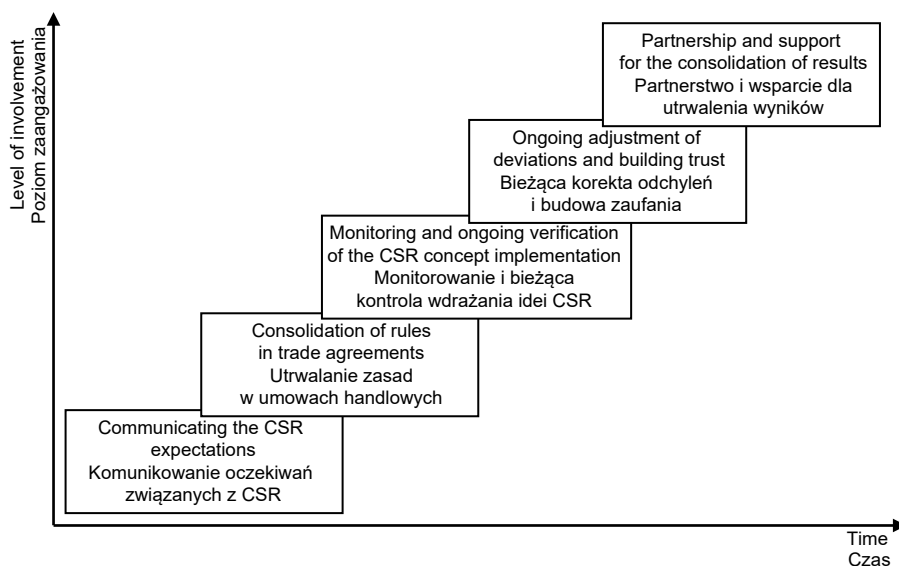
Level of involvement
Poziom zaangażowania

Communicating the CSR expectations
Komunikowanie oczekiwań związanych z CSR

Consolidation of rules in trade agreements
Utrwalanie zasad w umowach handlowych

Monitoring and ongoing verification of the CSR concept implementation
Monitorowanie i bieżąca kontrola wdrażania idei CSR

Ongoing adjustment of deviations and building trust
Bieżąca korekta odchyleń i budowa zaufania

Partnership and support for the consolidation of results
Partnerstwo i wsparcie dla utrwalenia wyników

Time
Czas